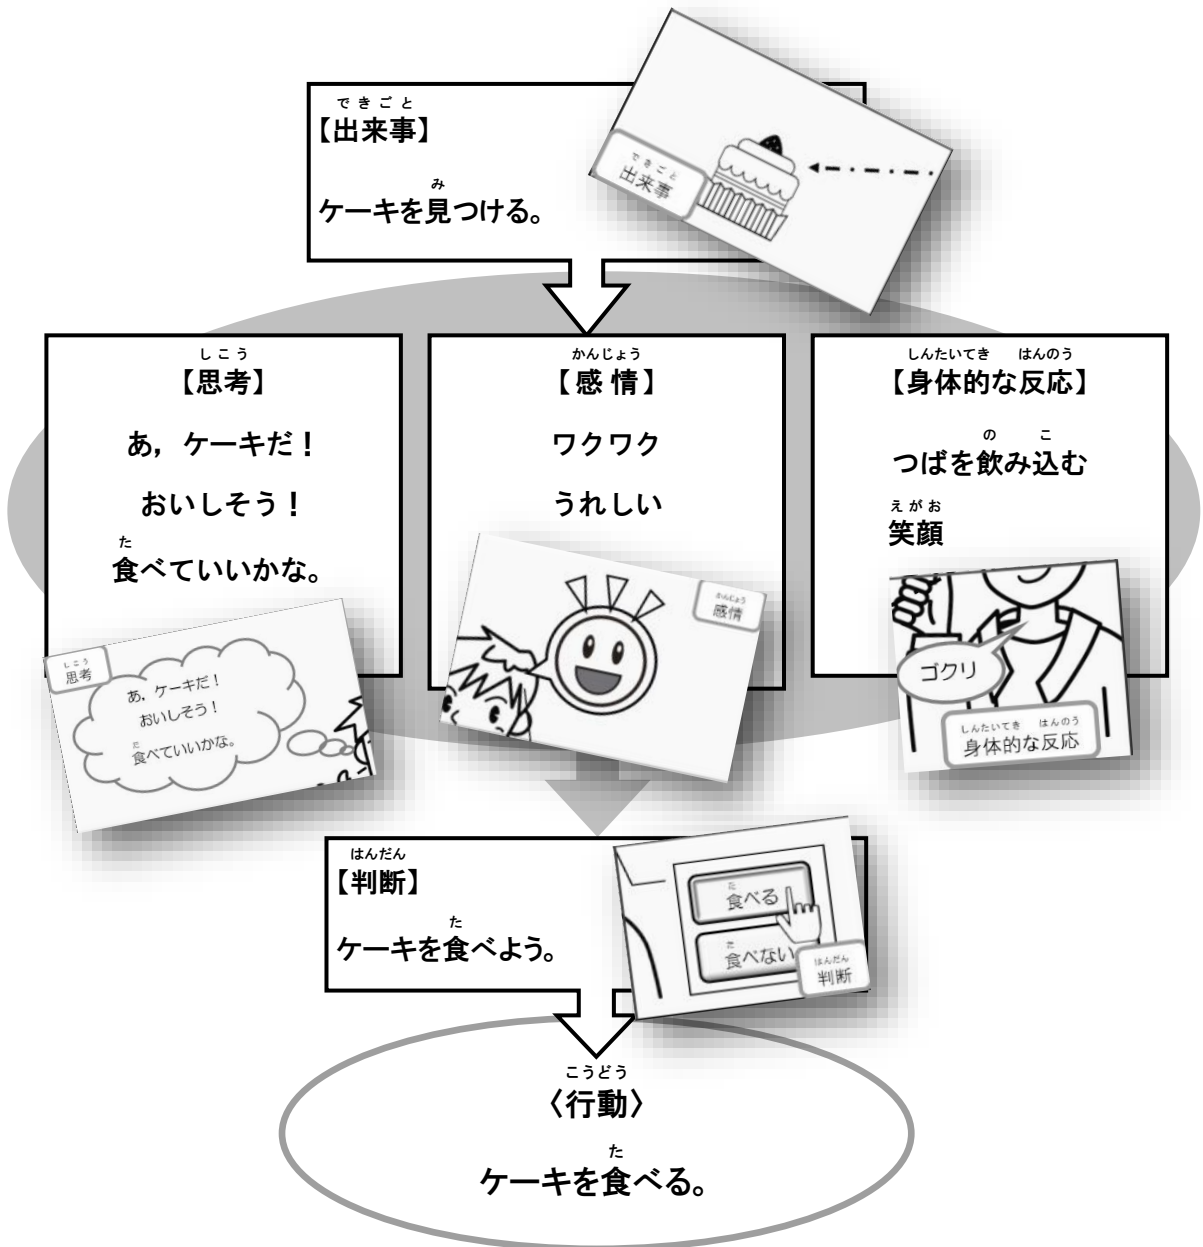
できごと
【出来事】

み
ケーキを見つける。

できごと
出来事

しこう
【思考】

あ，ケーキだ！

おいしそう！

た
食べていいかな。

しこう
思考

あ，ケーキだ！
おいしそう！
た
食べていいかな。

かんじょう
【感情】

ワクワク

うれしい

かんじょう
感情

しんたいてき　はんのう
【身体的な反応】

の　こ
つばを飲み込む

えがお
笑顔

ゴクリ

しんたいてき　はんのう
身体的な反応

はんだん
【判断】

た
ケーキを食べよう。

た
食べる

た
食べない

はんだん
判断

こうどう
〈行動〉

た
ケーキを食べる。